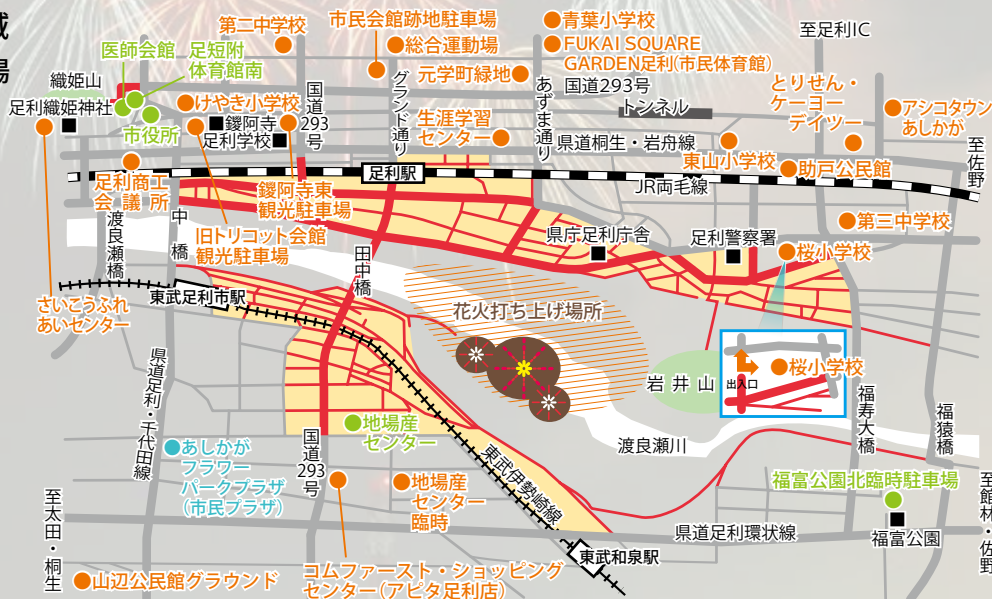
織
場

第二中学校
市民会館跡地駐車場
青葉小学校
至足利IC
医師会館
足短附体育館南
総合運動場
FUKAI SQUARE GARDEN足利(市民体育館)
織姫山
国道293号
グランド通り
元学町緑地
あずま通り
国道293号
トンネル
とりせん・ケーヨーデイツー
アシコタウンあしがか
足利織姫神社
けやき小学校
鑁阿寺
市役所
足利学校
生涯学習センター
県道桐生・岩舟線
至佐野
東山小学校
助戸公民館
足利駅
JR両毛線
足利商工会議所
鑁阿寺東観光駐車場
中橋
渡良瀬橋
第三中学校
旧トリコット会館観光駐車場
県庁足利庁舎
足利警察署
桜小学校
田中橋
東武足利市駅
さいこうふれあいセンター
花火打ち上げ場所
県道足利・千代田線
岩井山
出入口
桜小学校
福寿大橋
福猿橋
地場産センター
渡良瀬川
あしかがフラワーパークプラザ(市民プラザ)
国道293号
東武伊勢崎線
地場産センター臨時
福富公園北臨時駐車場
至太田・桐生
県道足利環状線
福富公園
至館林・佐野
東武和泉駅
山辺公民館グラウンド
コムファースト・ショッピングセンター(アピタ足利店)